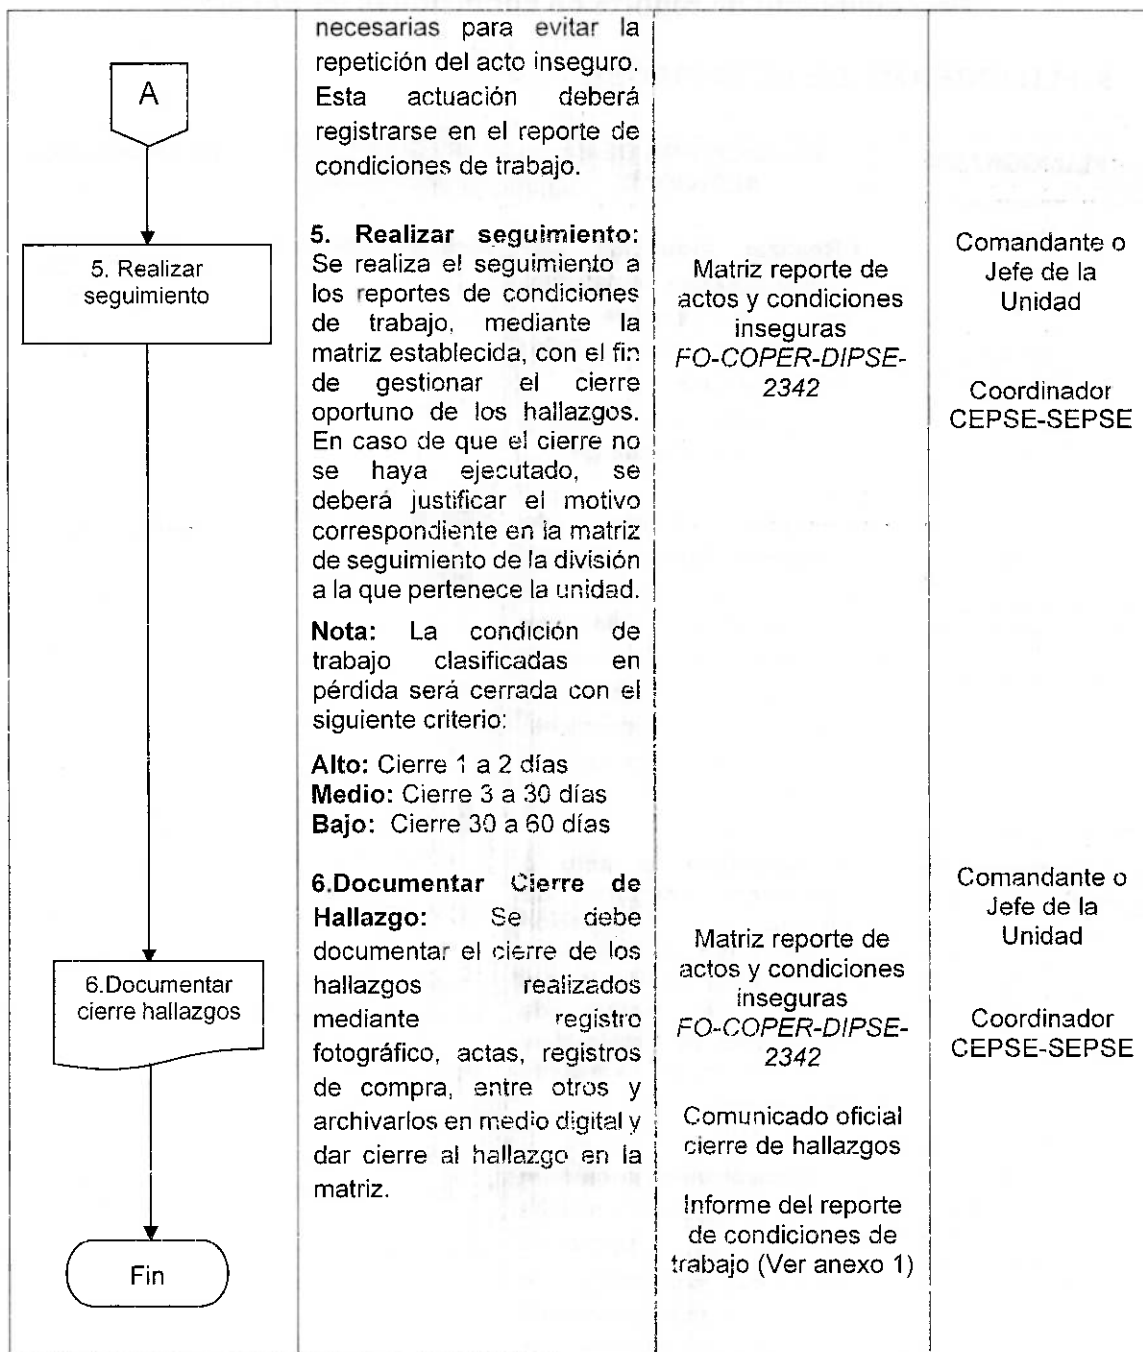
| | | | |
|---|---|---|---|
| A | necesarias para evitar la repetición del acto inseguro. Esta actuación deberá registrarse en el reporte de condiciones de trabajo. | | |
| 5. Realizar seguimiento | **5. Realizar seguimiento:** Se realiza el seguimiento a los reportes de condiciones de trabajo, mediante la matriz establecida, con el fin de gestionar el cierre oportuno de los hallazgos. En caso de que el cierre no se haya ejecutado, se deberá justificar el motivo correspondiente en la matriz de seguimiento de la división a la que pertenece la unidad.<br><br>**Nota:** La condición de trabajo clasificadas en pérdida será cerrada con el siguiente criterio:<br><br>**Alto:** Cierre 1 a 2 días<br>**Medio:** Cierre 3 a 30 días<br>**Bajo:** Cierre 30 a 60 días | Matriz reporte de actos y condiciones inseguras *FO-COPER-DIPSE-2342* | Comandante o Jefe de la Unidad<br><br>Coordinador CEPSE-SEPSE |
| 6.Documentar cierre hallazgos<br><br>Fin | **6.Documentar Cierre de Hallazgo:** Se debe documentar el cierre de los hallazgos realizados mediante registro fotográfico, actas, registros de compra, entre otros y archivarlos en medio digital y dar cierre al hallazgo en la matriz. | Matriz reporte de actos y condiciones inseguras *FO-COPER-DIPSE-2342*<br><br>Comunicado oficial cierre de hallazgos<br><br>Informe del reporte de condiciones de trabajo (Ver anexo 1) | Comandante o Jefe de la Unidad<br><br>Coordinador CEPSE-SEPSE |